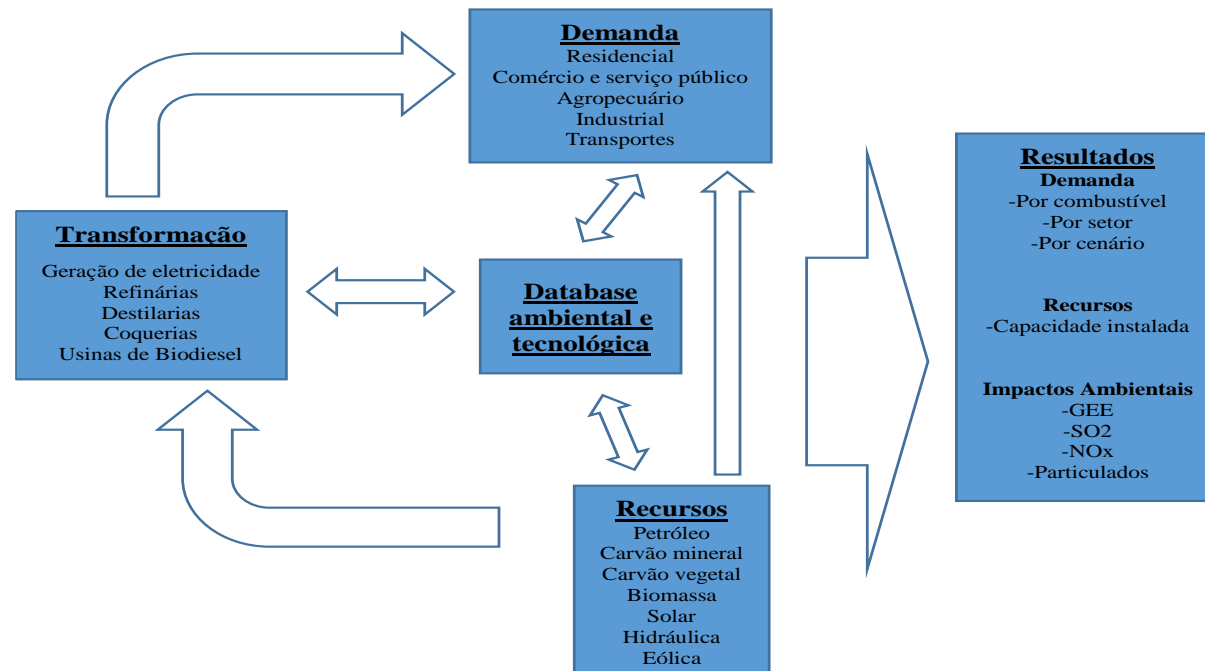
Demanda
Residencial
Comércio e serviço público
Agropecuário
Industrial
Transportes

Transformação
Geração de eletricidade
Refinárias
Destilarias
Coquerias
Usinas de Biodiesel

Database ambiental e tecnológica

Recursos
Petróleo
Carvão mineral
Carvão vegetal
Biomassa
Solar
Hidráulica
Eólica

Resultados
Demanda
-Por combustível
-Por setor
-Por cenário

Recursos
-Capacidade instalada

Impactos Ambientais
-GEE
-SO2
-NOx
-Particulados